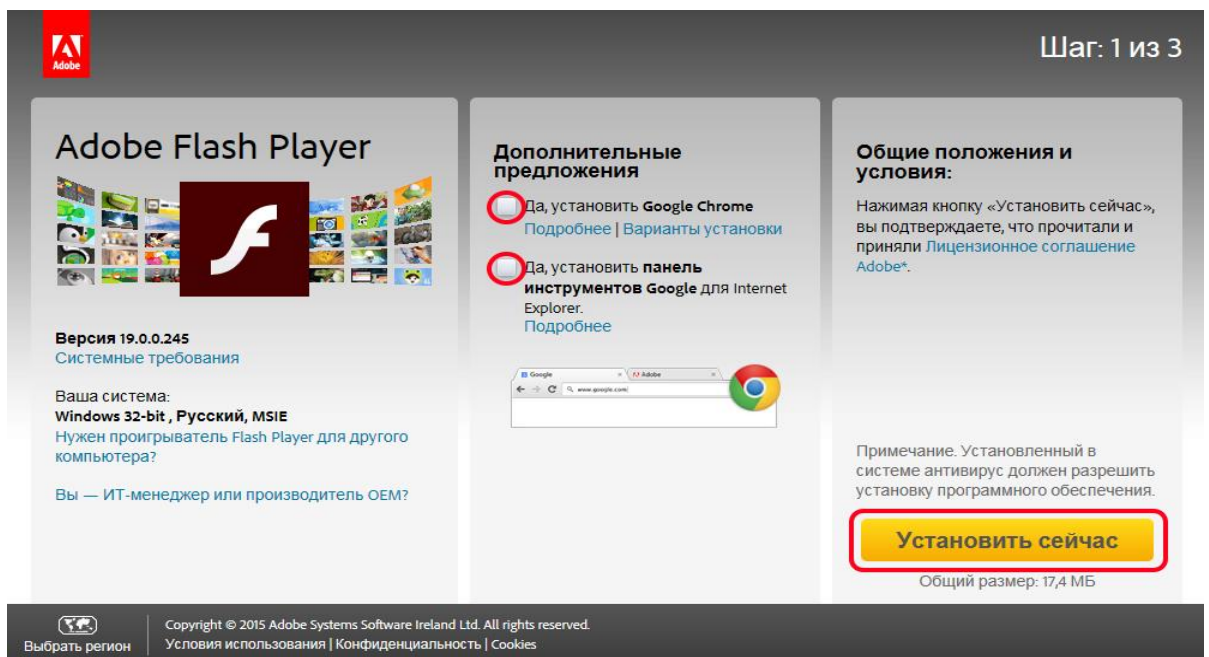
Adobe

Шаг: 1 из 3

Adobe Flash Player

Версия 19.0.0.245
Системные требования

Ваша система:
Windows 32-bit , Русский, MSIE
Нужен проигрыватель Flash Player для другого компьютера?

Вы — ИТ-менеджер или производитель OEM?

Дополнительные предложения

Да, установить Google Chrome
Подробнее | Варианты установки

Да, установить панель инструментов Google для Internet Explorer.
Подробнее

Google
Adobe
www.google.com

Общие положения и условия:

Нажимая кнопку «Установить сейчас», вы подтверждаете, что прочитали и приняли Лицензионное соглашение Adobe*.

Примечание. Установленный в системе антивирус должен разрешить установку программного обеспечения.

Установить сейчас

Общий размер: 17,4 МБ

Выбрать регион

Copyright © 2015 Adobe Systems Software Ireland Ltd. All rights reserved.
Условия использования | Конфиденциальность | Cookies